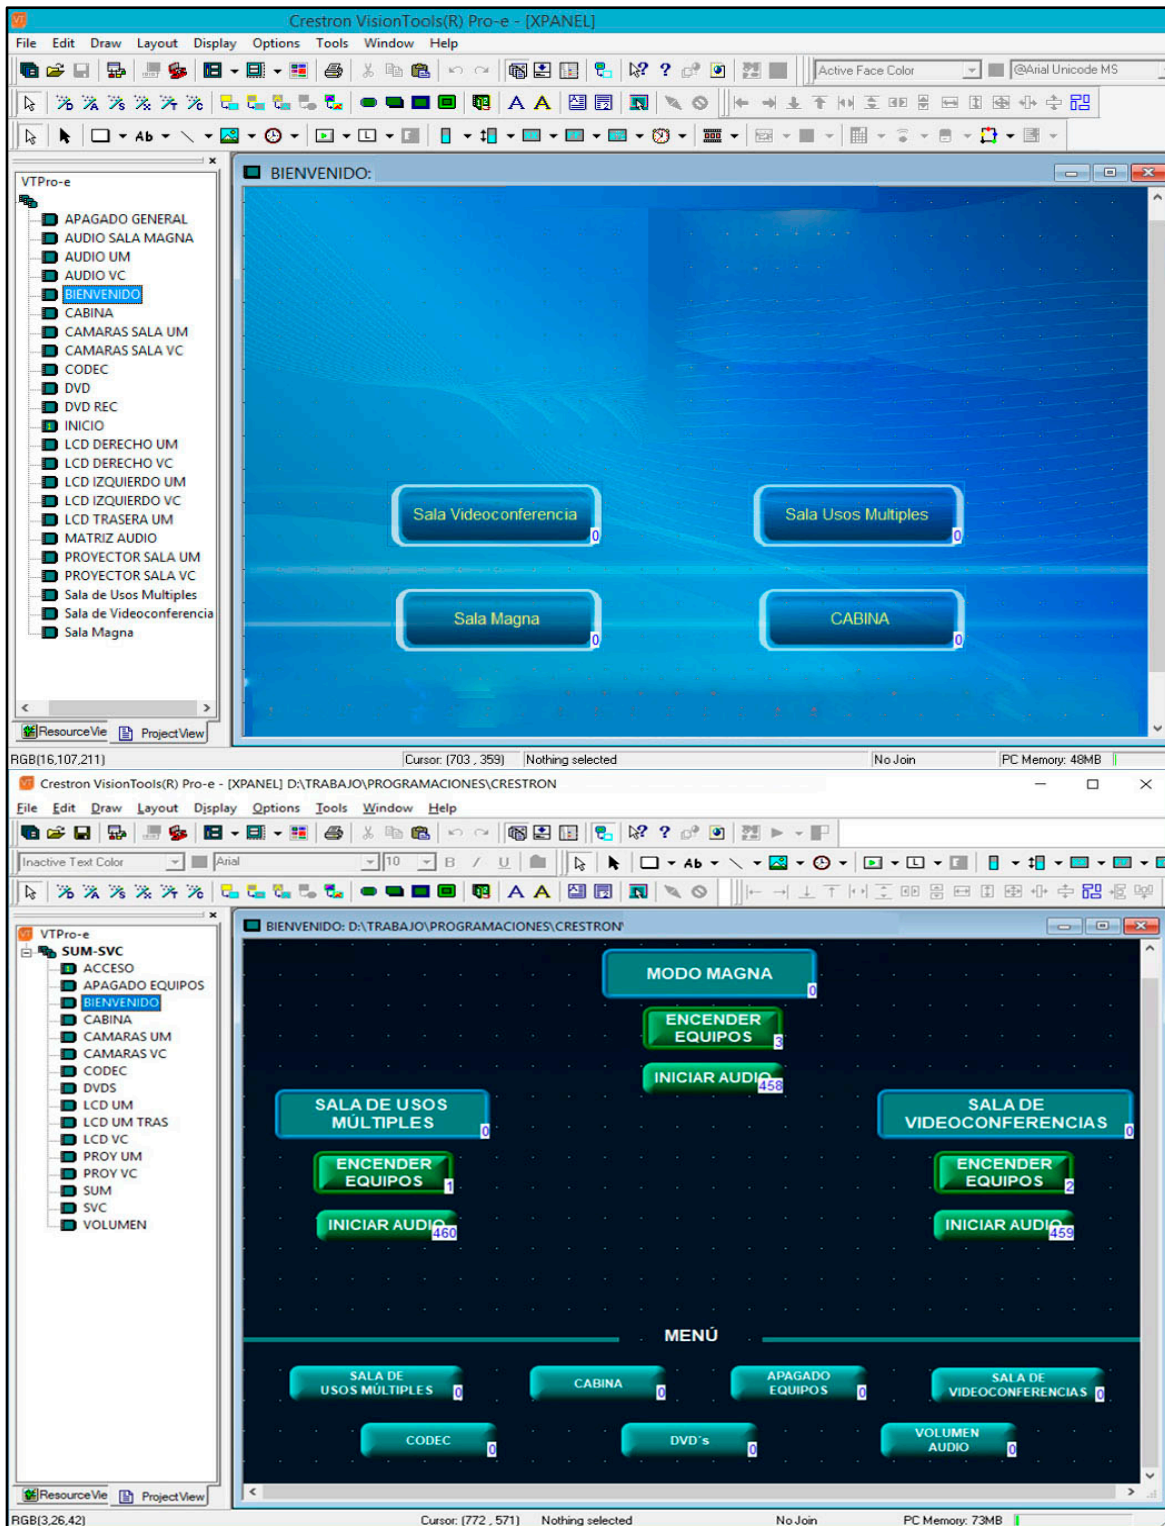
Crestron VisionTools(R) Pro-e - [XPANEL]

File Edit Draw Layout Display Options Tools Window Help

Active Face Color
@Arial Unicode MS

VTPro-e
APAGADO GENERAL
AUDIO SALA MAGNA
AUDIO UM
AUDIO VC
BIENVENIDO
CABINA
CAMARAS SALA UM
CAMARAS SALA VC
CODEC
DVD
DVD REC
INICIO
LCD DERECHO UM
LCD DERECHO VC
LCD IZQUIERDO UM
LCD IZQUIERDO VC
LCD TRASERA UM
MATRIZ AUDIO
PROYECTOR SALA UM
PROYECTOR SALA VC
Sala de Usos Multiples
Sala de Videoconferencia
Sala Magna

ResourceVie ProjectView

BIENVENIDO:

Sala Videoconferencia 0
Sala Usos Multiples 0
Sala Magna 0
CABINA 0

RGB(16,107,211) Cursor: (703 , 359) Nothing selected No Join PC Memory: 48MB

Crestron VisionTools(R) Pro-e - [XPANEL] D:\TRABAJO\PROGRAMACIONES\CRESTRON

File Edit Draw Layout Display Options Tools Window Help

Inactive Text Color
Arial
10

VTPro-e
SUM-SVC
ACCESO
APAGADO EQUIPOS
BIENVENIDO
CABINA
CAMARAS UM
CAMARAS VC
CODEC
DVDS
LCD UM
LCD UM TRAS
LCD VC
PROY UM
PROY VC
SUM
SVC
VOLUMEN

ResourceVie ProjectView

BIENVENIDO: D:\TRABAJO\PROGRAMACIONES\CRESTRON

MODO MAGNA 0
ENCENDER EQUIPOS 3
INICIAR AUDIO 458
SALA DE USOS MÚLTIPLES 0
SALA DE VIDEOCONFERENCIAS 0
ENCENDER EQUIPOS 1
ENCENDER EQUIPOS 2
INICIAR AUDIO 460
INICIAR AUDIO 459

MENÚ

SALA DE USOS MÚLTIPLES 0
CABINA 0
APAGADO EQUIPOS 0
SALA DE VIDEOCONFERENCIAS 0
CODEC 0
DVD´s 0
VOLUMEN AUDIO 0

RGB(3,26,42) Cursor: (772 , 571) Nothing selected No Join PC Memory: 73MB